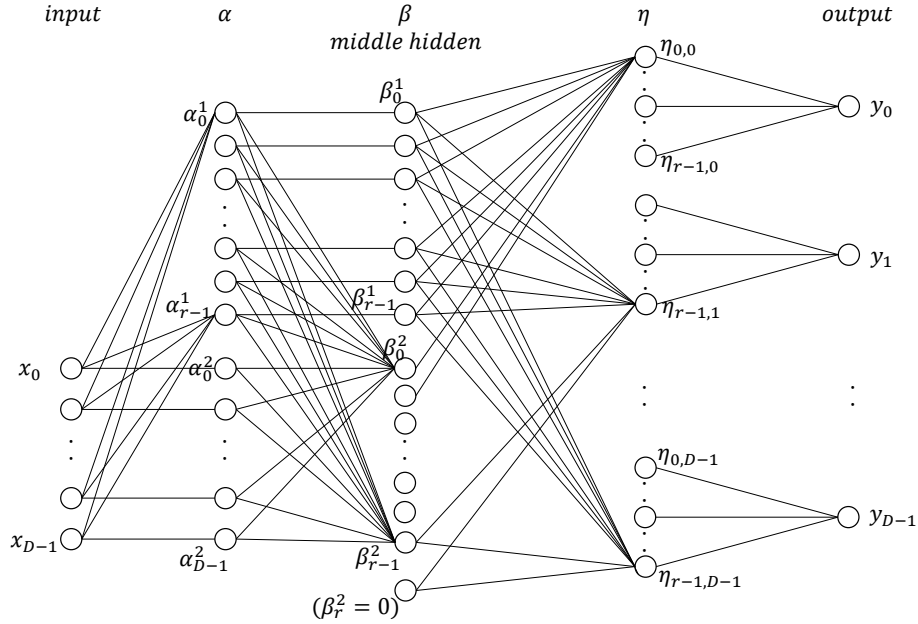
input

$\alpha$

$\beta$
middle hidden

$\eta$

output

$\alpha_0^1$

$\beta_0^1$

$\eta_{0,0}$

$y_0$

$\eta_{r-1,0}$

$y_1$

$\alpha_{r-1}^1$

$\beta_{r-1}^1$

$\eta_{r-1,1}$

$x_0$

$\alpha_0^2$

$\beta_0^2$

$\eta_{0,D-1}$

$x_{D-1}$

$\alpha_{D-1}^2$

$\beta_{r-1}^2$

$y_{D-1}$

$\eta_{r-1,D-1}$

$(\beta_r^2 = 0)$